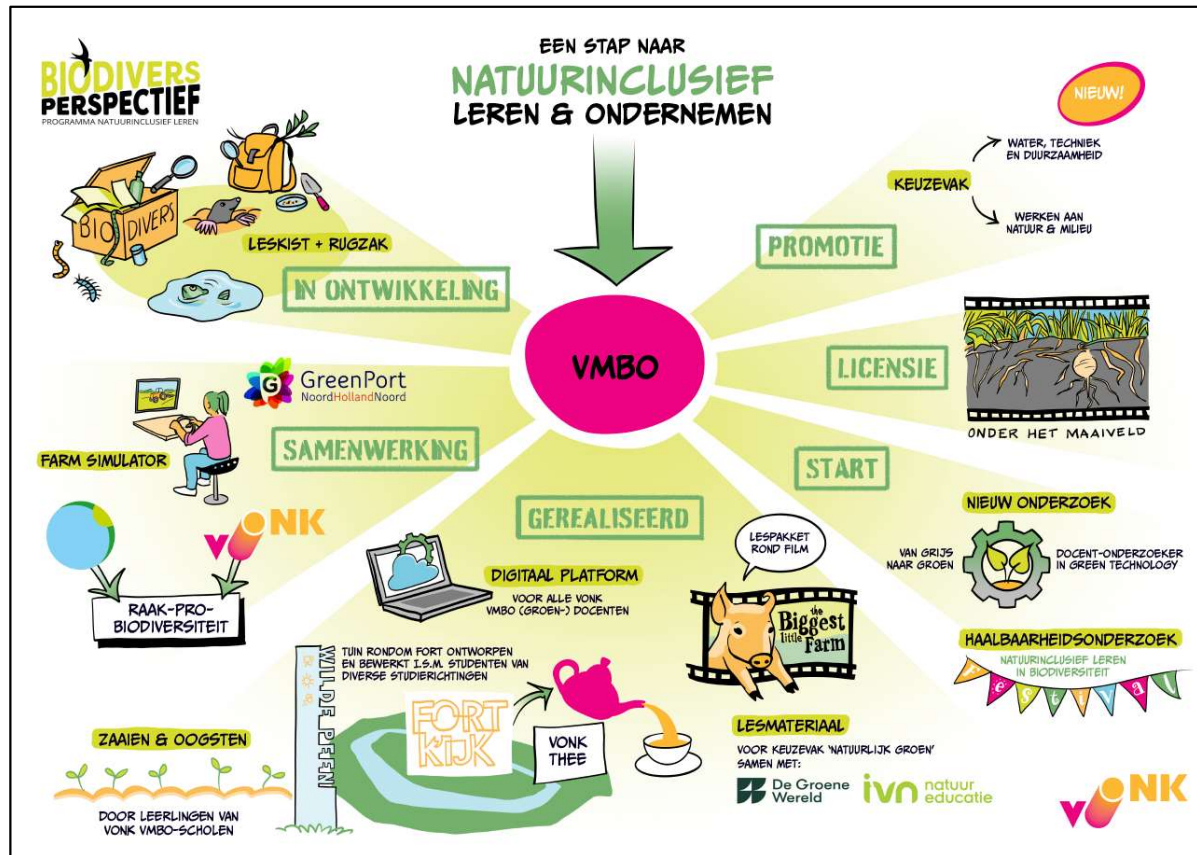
BIODIVERS PERSPECTIEF
PROGRAMMA NATUURINCLUSIEF LEREN

EEN STAP NAAR
NATUURINCLUSIEF
LEREN & ONDERNEMEN

NIEUW!

BIO DIVERS

LESKIST + RUGZAK

IN ONTWIKKELING

KEUZEVAK

WATER, TECHNIEK EN DUURZAAMHEID

WERKEN AAN NATUUR & MILIEU

PROMOTIE

VMBO

LICENSIE

ONDER HET MAAIVELD

GreenPort NoordHollandNoord

SAMENWERKING

FARM SIMULATOR

START

NIEUW ONDERZOEK

VAN GRIJS NAAR GROEN

DOCENT-ONDERZOEKER IN GREEN TECHNOLOGY

GEREALISEERD

VONK

RAAK-PRO-BIODIVERSITEIT

DIGITAAL PLATFORM

VOOR ALLE VONK VMBO (GROEN-) DOCENTEN

LESPAKKET ROND FILM

the Biggest little Farm

HAALBAARHEIDSONDERZOEK

NATUURINCLUSIEF LEREN IN BIODIVERSITEIT

festival

TUIN RONDOM FORT ONTWORPEN EN BEWERKT I.S.M. STUDENTEN VAN DIVERSE STUDIERICHTINGEN

WILDE PEPEN

FORT KIJK

VONK THEE

ZAAIEN & OOGSTEN

DOOR LEERLINGEN VAN VONK VMBO-SCHOLEN

LESMATERIAAL

VOOR KEUZEVAK 'NATUURLIJK GROEN' SAMEN MET:

De Groene Wereld

ivn natuur educatie

VONK